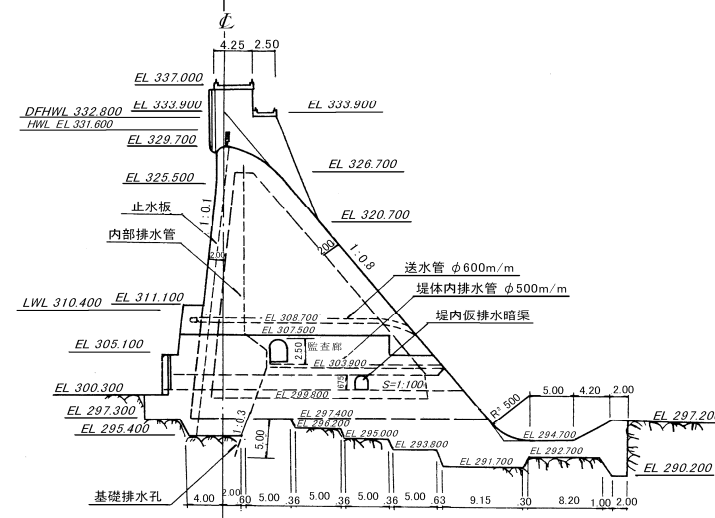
℄

4.25 2.50

EL 337.000

DFHWL 332.800

EL 333.900

EL 333.900

HWL EL 331.600

EL 329.700

EL 326.700

EL 325.500

止水板

1:0.1

EL 320.700

内部排水管

2.00

2.00

1:0.8

送水管 $\phi$600m/m

堤体内排水管 $\phi$500m/m

LWL 310.400

EL 311.100

EL 308.700

EL 307.500

堤内仮排水暗渠

EL 305.100

2.50

監査廊

EL 303.900

EL 300.300

EL 299.800

S=1:100

5.00 4.20 2.00

EL 297.300

R=5.00

EL 297.20

EL 297.400

EL 295.400

EL 296.200

1:0.3

EL 295.000

EL 293.800

EL 294.700

5.00

EL 292.700

EL 291.700

EL 290.200

基礎排水孔

4.00 .60 5.00 .36 5.00 .36 5.00 .36 5.00 .63 9.15 .30 8.20 1.00 2.00